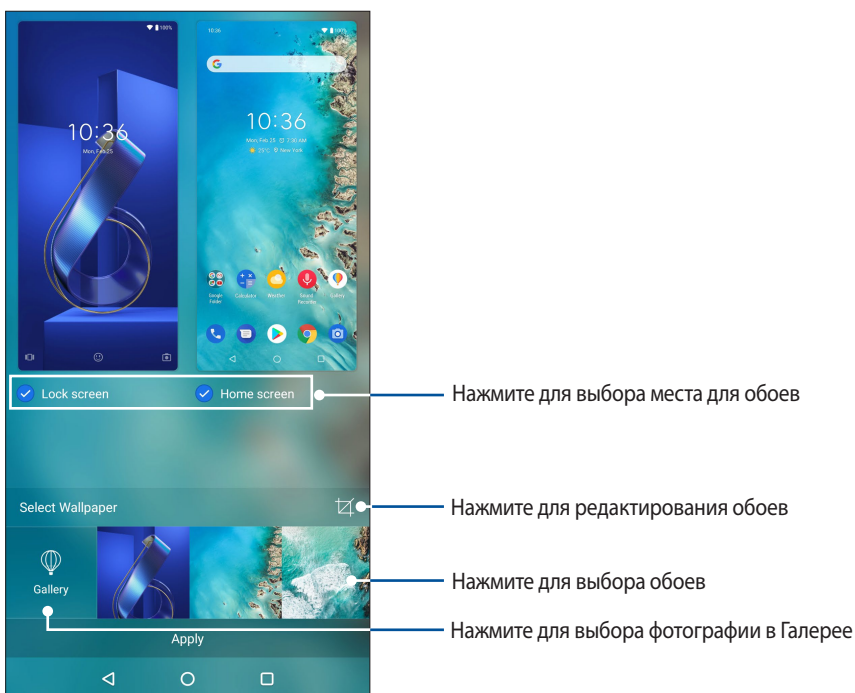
10:36
Mon, Feb 25

10:36
Mon, Feb 25 · New York

Google Folder
Calculator
Weather
Sound Recorder
Gallery

Lock screen
Home screen

Нажмите для выбора места для обоев

Select Wallpaper

Нажмите для редактирования обоев

Gallery

Нажмите для выбора обоев

Apply

Нажмите для выбора фотографии в Галерее